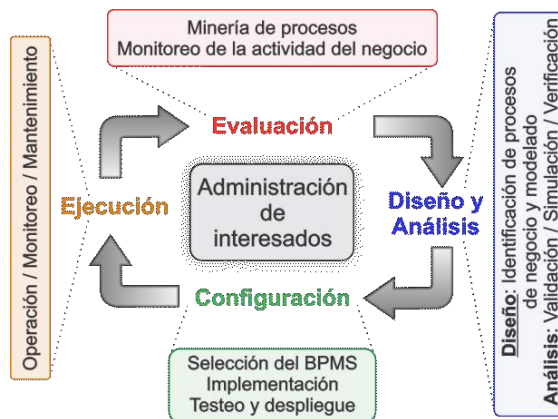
Minería de procesos
Monitoreo de la actividad del negocio

Operación / Monitoreo / Mantenimiento

Evaluación

Ejecución

Administración de interesados

Diseño y Análisis

Configuración

Diseño: Identificación de procesos de negocio y modelado
Análisis: Validación / Simulación / Verificación

Selección del BPMS
Implementación
Testeo y despliegue